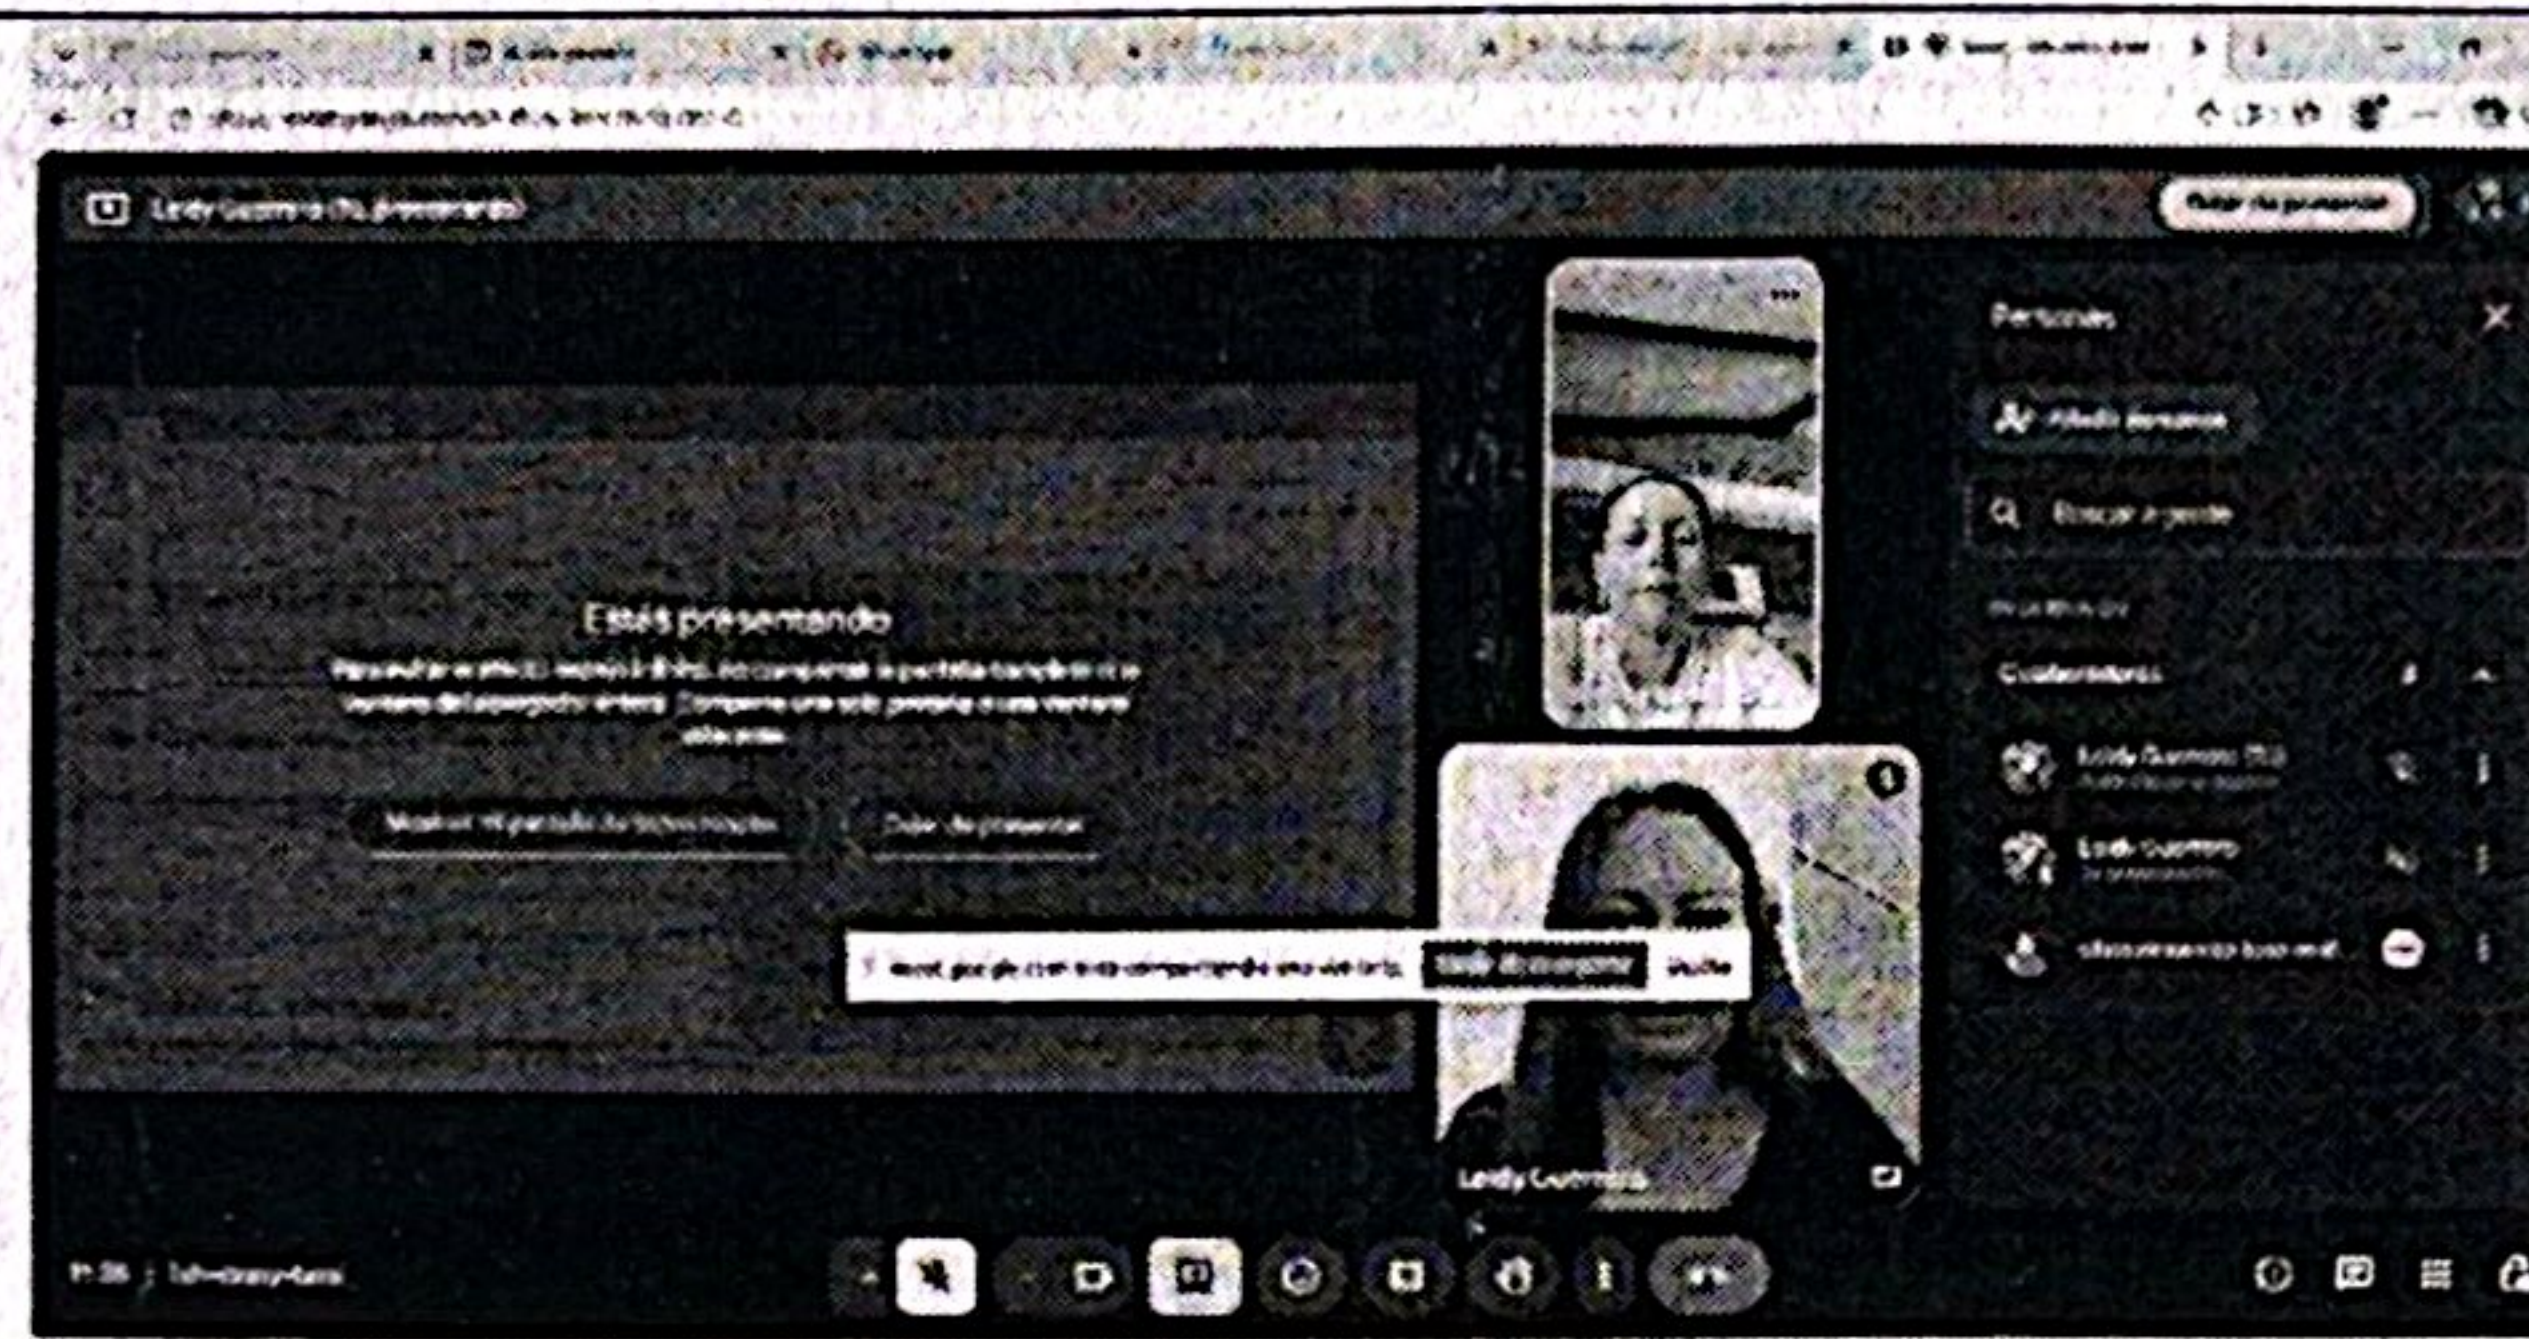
Leidy Guerrero (Tú, presentando)

Dejar de presentar

Personas

Añadir personas

Buscar a gente

En la reunión

Colaboradores

Leidy Guerrero (Tú)

Leidy Guerrero

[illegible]

Estás presentando

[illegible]

Mostrar mi pantalla de todos modos

Dejar de presentar

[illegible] Dejar de compartir Ocultar

Leidy Guerrero

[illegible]